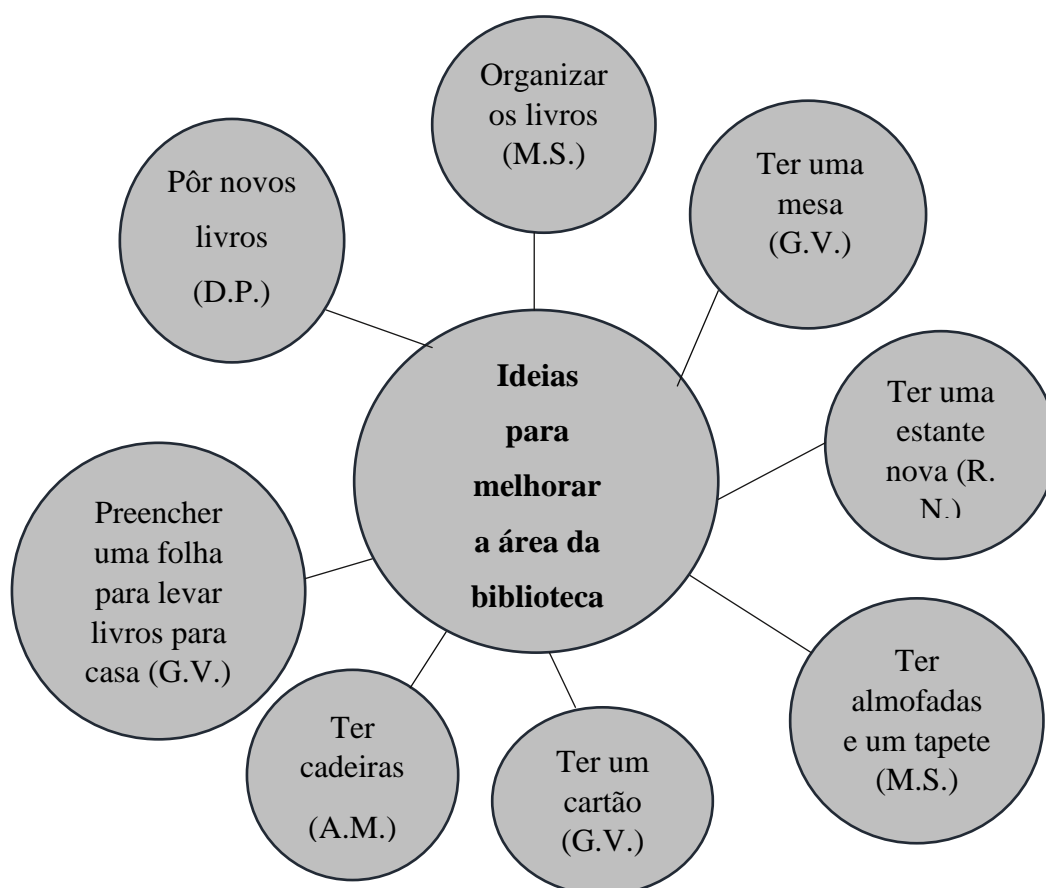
Ideias para melhorar a área da biblioteca

Organizar os livros (M.S.)

Ter uma mesa (G.V.)

Ter uma estante nova (R. N.)

Ter almofadas e um tapete (M.S.)

Ter um cartão (G.V.)

Ter cadeiras (A.M.)

Preencher uma folha para levar livros para casa (G.V.)

Pôr novos livros (D.P.)